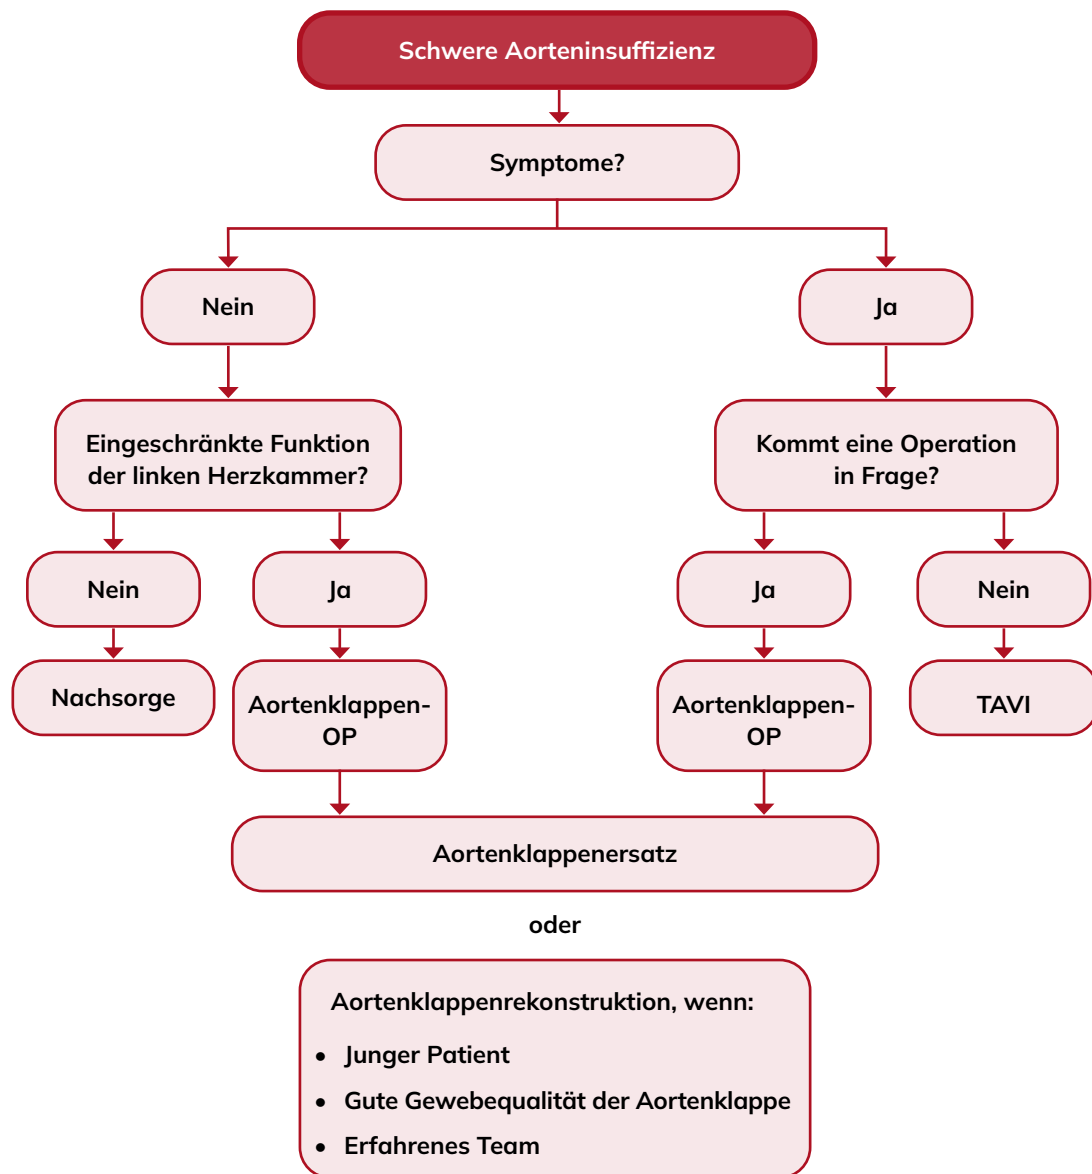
Schwere Aorteninsuffizienz

Symptome?

Nein

Ja

Eingeschränkte Funktion der linken Herzkammer?

Kommt eine Operation in Frage?

Nein

Ja

Ja

Nein

Nachsorge

Aortenklappen-OP

Aortenklappen-OP

TAVI

Aortenklappenersatz

oder

Aortenklappenrekonstruktion, wenn:

- Junger Patient
- Gute Gewebequalität der Aortenklappe
- Erfahrenes Team